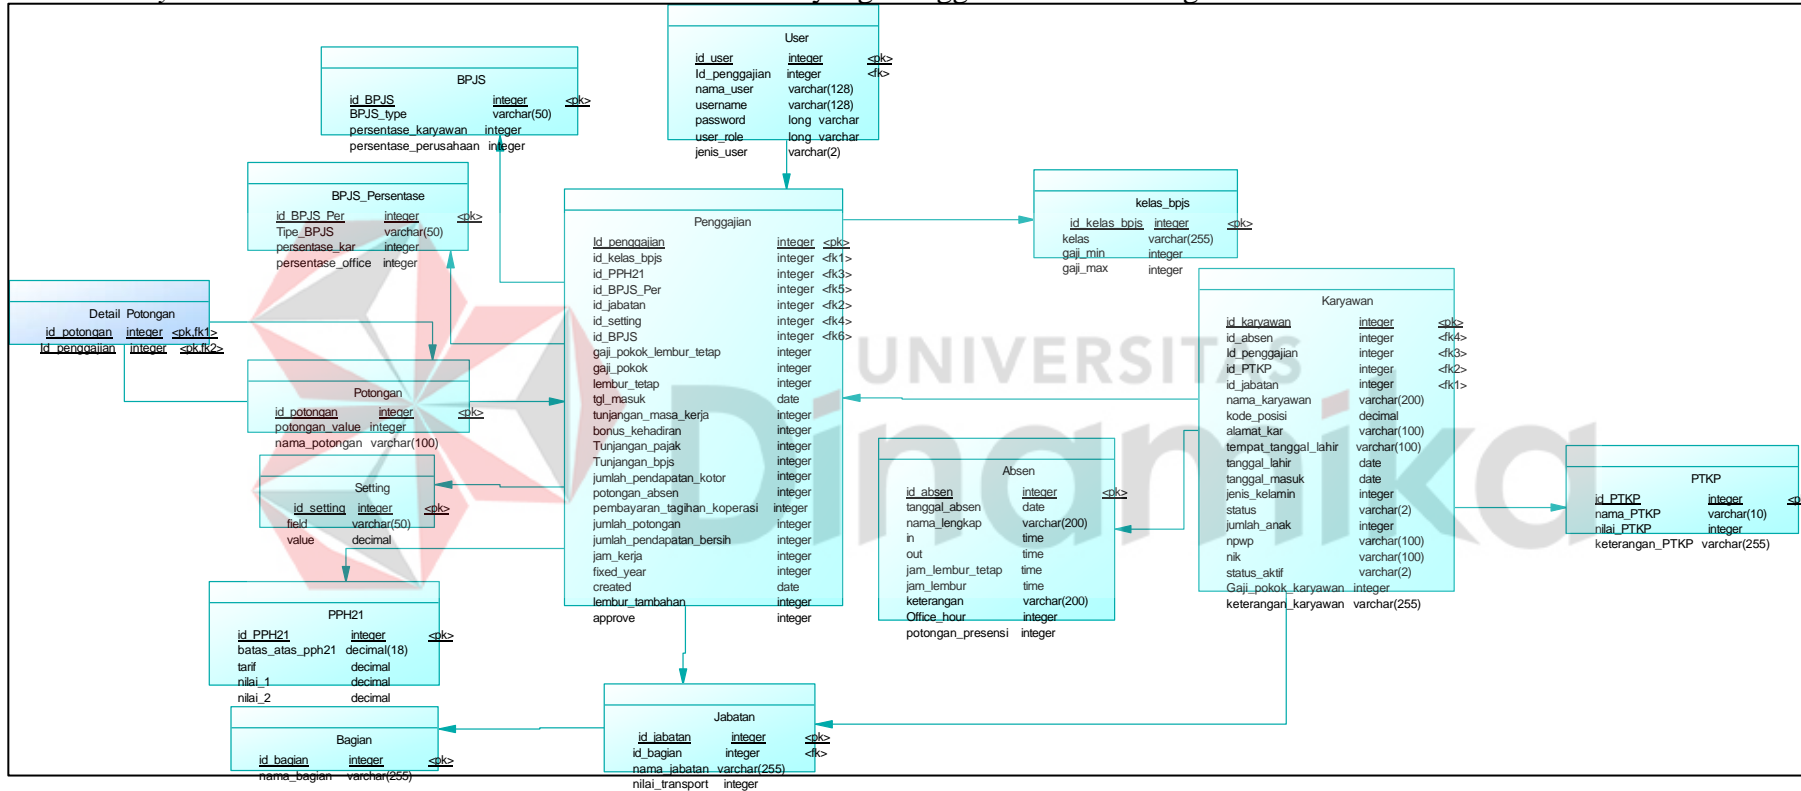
User

| id_user | integer | <pk> |
|---|---|---|
| Id_penggajian | integer | <fk> |
| nama_user | varchar(128) | |
| username | varchar(128) | |
| password | long varchar | |
| user_role | long varchar | |
| jenis_user | varchar(2) | |

BPJS

| id_BPJS | integer | <pk> |
|---|---|---|
| BPJS_type | varchar(50) | |
| persentase_karyawan | integer | |
| persentase_perusahaan | integer | |

BPJS_Persentase

| id_BPJS_Per | integer | <pk> |
|---|---|---|
| Tipe_BPJS | varchar(50) | |
| persentase_kar | integer | |
| persentase_office | integer | |

kelas_bpjs

| id_kelas_bpjs | integer | <pk> |
|---|---|---|
| kelas | varchar(255) | |
| gaji_min | integer | |
| gaji_max | integer | |

Penggajian

| Id_penggajian | integer | <pk> |
|---|---|---|
| id_kelas_bpjs | integer | <fk1> |
| id_PPH21 | integer | <fk3> |
| id_BPJS_Per | integer | <fk5> |
| id_jabatan | integer | <fk2> |
| id_setting | integer | <fk4> |
| id_BPJS | integer | <fk6> |
| gaji_pokok_lembur_tetap | integer | |
| gaji_pokok | integer | |
| lembur_tetap | integer | |
| tgl_masuk | date | |
| tunjangan_masa_kerja | integer | |
| bonus_kehadiran | integer | |
| Tunjangan_pajak | integer | |
| Tunjangan_bpjs | integer | |
| jumlah_pendapatan_kotor | integer | |
| potongan_absen | integer | |
| pembayaran_tagihan_koperasi | integer | |
| jumlah_potongan | integer | |
| jumlah_pendapatan_bersih | integer | |
| jam_kerja | integer | |
| fixed_year | integer | |
| created | date | |
| lembur_tambahan | integer | |
| approve | integer | |

Detail_Potongan

| id_potongan | integer | <pk,fk1> |
|---|---|---|
| id_penggajian | integer | <pk,fk2> |

Potongan

| id_potongan | integer | <pk> |
|---|---|---|
| potongan_value | integer | |
| nama_potongan | varchar(100) | |

Setting

| id_setting | integer | <pk> |
|---|---|---|
| field | varchar(50) | |
| value | decimal | |

Karyawan

| id_karyawan | integer | <pk> |
|---|---|---|
| id_absen | integer | <fk4> |
| Id_penggajian | integer | <fk3> |
| id_PTKP | integer | <fk2> |
| id_jabatan | integer | <fk1> |
| nama_karyawan | varchar(200) | |
| kode_posisi | decimal | |
| alamat_kar | varchar(100) | |
| tempat_tanggal_lahir | varchar(100) | |
| tanggal_lahir | date | |
| tanggal_masuk | date | |
| jenis_kelamin | integer | |
| status | varchar(2) | |
| jumlah_anak | integer | |
| npwp | varchar(100) | |
| nik | varchar(100) | |
| status_aktif | varchar(2) | |
| Gaji_pokok_karyawan | integer | |
| keterangan_karyawan | varchar(255) | |

Absen

| id_absen | integer | <pk> |
|---|---|---|
| tanggal_absen | date | |
| nama_lengkap | varchar(200) | |
| in | time | |
| out | time | |
| jam_lembur_tetap | time | |
| jam_lembur | time | |
| keterangan | varchar(200) | |
| Office_hour | integer | |
| potongan_presensi | integer | |

PTKP

| id_PTKP | integer | <p |
|---|---|---|
| nama_PTKP | varchar(10) | |
| nilai_PTKP | integer | |
| keterangan_PTKP | varchar(255) | |

PPH21

| id_PPH21 | integer | <pk> |
|---|---|---|
| batas_atas_pph21 | decimal(18) | |
| tarif | decimal | |
| nilai_1 | decimal | |
| nilai_2 | decimal | |

Bagian

| id_bagian | integer | <pk> |
|---|---|---|
| nama_bagian | varchar(255) | |

Jabatan

| id_jabatan | integer | <pk> |
|---|---|---|
| id_bagian | integer | <fk> |
| nama_jabatan | varchar(255) | |
| nilai_transport | integer | |

UNIVERSITAS Dinamika